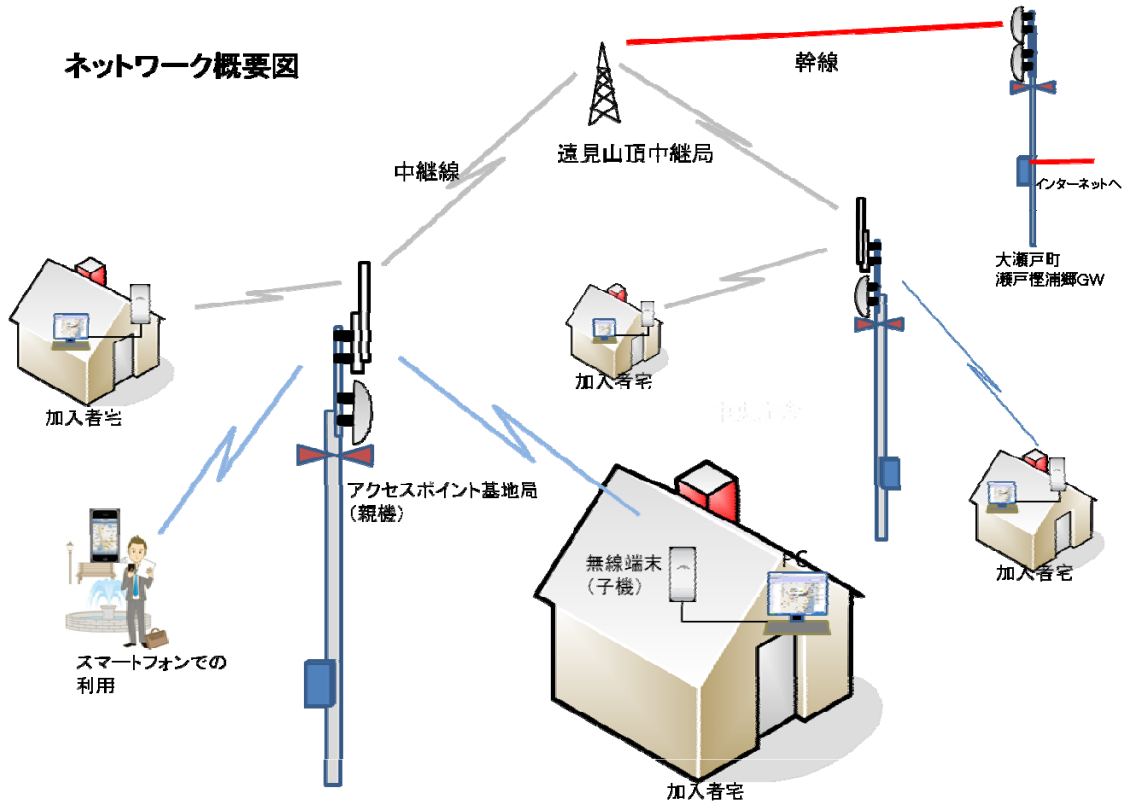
ネットワーク概要図

幹線

遠見山頂中継局

中継線

インターネットへ

大瀬戸町
瀬戸樫浦郷GW

加入者宅

加入者宅

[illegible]

アクセスポイント基地局
(親機)

加入者宅

無線端末
(子機)

PC

スマートフォンでの
利用

加入者宅